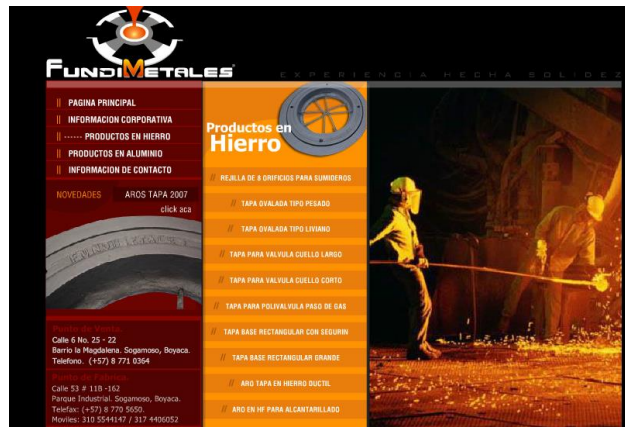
FUNDIMETALES

EXPERIENCIA HECHA SOLIDEZ

|| PAGINA PRINCIPAL
|| INFORMACION CORPORATIVA
|| ------ PRODUCTOS EN HIERRO
|| PRODUCTOS EN ALUMINIO
|| INFORMACION DE CONTACTO

NOVEDADES AROS TAPA 2007
click aca

Puntos de Venta
Calle 6 No. 25 - 22
Barrio la Magdalena. Sogamoso, Boyaca.
Telefono: (+57) 8 771 0364

Planta de Fabricacion
Calle 53 # 11B -162
Parque Industrial. Sogamoso, Boyaca.
Telefax: (+57) 8 770 5650.
Moviles: 310 5544147 / 317 4406052

Productos en Hierro

// REJILLA DE 8 ORIFICIOS PARA SUMIDEROS
// TAPA OVALADA TIPO PESADO
// TAPA OVALADA TIPO LIVIANO
// TAPA PARA VALVULA CUELLO LARGO
// TAPA PARA VALVULA CUELLO CORTO
// TAPA PARA POLIVALVULA PASO DE GAS
// TAPA BASE RECTANGULAR CON SEGURIN
// TAPA BASE RECTANGULAR GRANDE
// ARO TAPA EN HIERRO DUCTIL
// ARO EN HF PARA ALCANTARILLADO